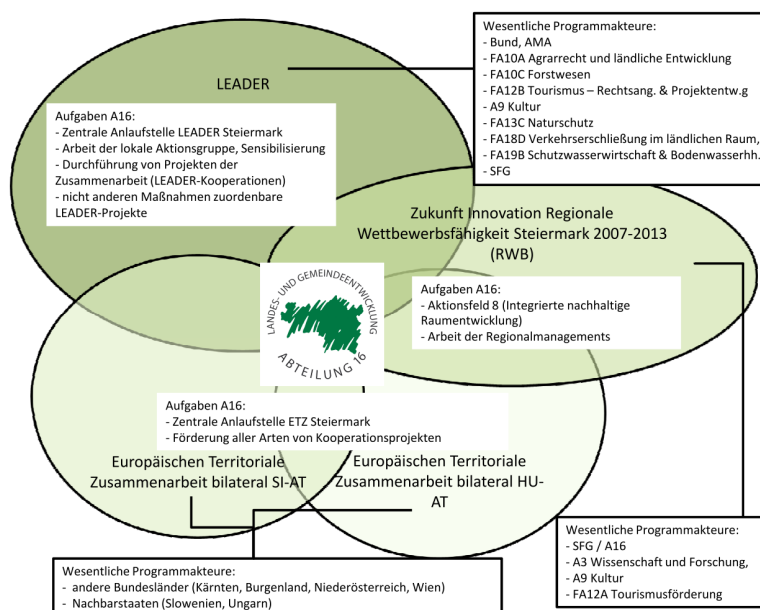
Wesentliche Programmakteure:
- Bund, AMA
- FA10A Agrarrecht und ländliche Entwicklung
- FA10C Forstwesen
- FA12B Tourismus – Rechtsang. & Projektentw.g
- A9 Kultur
- FA13C Naturschutz
- FA18D Verkehrserschließung im ländlichen Raum,
- FA19B Schutzwasserwirtschaft & Bodenwasserhh.
- SFG

LEADER

Aufgaben A16:
- Zentrale Anlaufstelle LEADER Steiermark
- Arbeit der lokale Aktionsgruppe, Sensibilisierung
- Durchführung von Projekten der Zusammenarbeit (LEADER-Kooperationen)
- nicht anderen Maßnahmen zuordenbare LEADER-Projekte

Zukunft Innovation Regionale Wettbewerbsfähigkeit Steiermark 2007-2013 (RWB)

LANDES- UND GEMEINDEENTWICKLUNG
ABTEILUNG 16

Aufgaben A16:
- Aktionsfeld 8 (Integrierte nachhaltige Raumentwicklung)
- Arbeit der Regionalmanagements

Aufgaben A16:
- Zentrale Anlaufstelle ETZ Steiermark
- Förderung aller Arten von Kooperationsprojekten

Europäischen Territoriale Zusammenarbeit bilateral SI-AT

Europäischen Territoriale Zusammenarbeit bilateral HU-AT

Wesentliche Programmakteure:
- SFG / A16
- A3 Wissenschaft und Forschung,
- A9 Kultur
- FA12A Tourismusförderung

Wesentliche Programmakteure:
- andere Bundesländer (Kärnten, Burgenland, Niederösterreich, Wien)
- Nachbarstaaten (Slowenien, Ungarn)